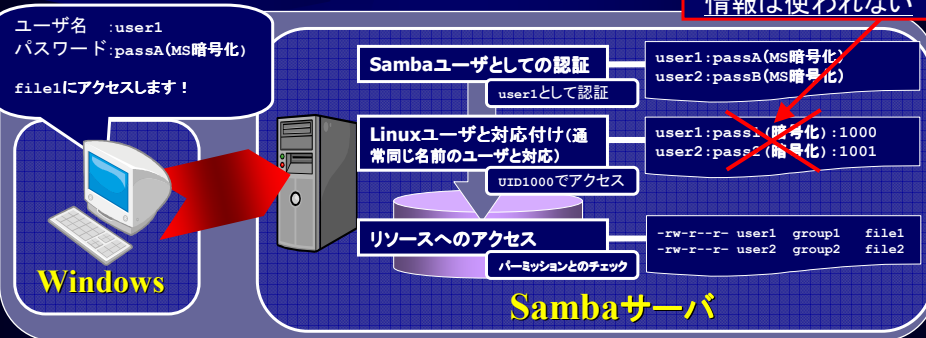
ユーザ名 :user1
パスワード:passA(MS暗号化)

file1にアクセスします!

情報は使われない

Sambaユーザとしての認証

user1として認証

user1:passA(MS暗号化)
user2:passB(MS暗号化)

Linuxユーザと対応付け(通常同じ名前のユーザと対応)

UID1000でアクセス

user1:pass1(暗号化):1000
user2:pass2(暗号化):1001

リソースへのアクセス

パーミッションとのチェック

-rw-r--r- user1 group1 file1
-rw-r--r- user2 group2 file2

Windows

Sambaサーバ